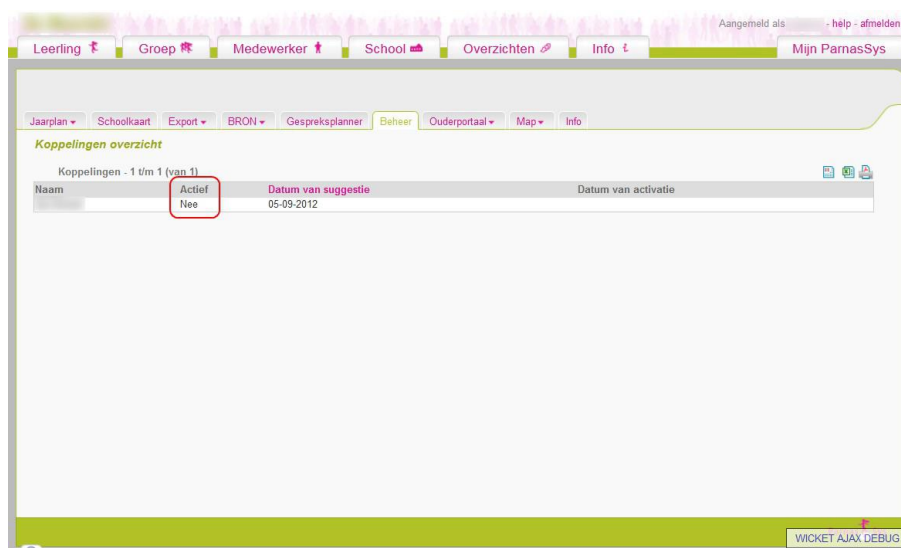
Aangemeld als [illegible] - help - afmelden

Leerling | Groep | Medewerker | School | Overzichten | Info | Mijn ParnasSys

Jaarplan ▾ | Schoolkaart | Export ▾ | BRON ▾ | Gespreksplanner | Beheer | Ouderportaal ▾ | Map ▾ | Info

Koppelingen overzicht

Koppelingen - 1 t/m 1 (van 1)

| Naam | Actief | Datum van suggestie | Datum van activatie |
|---|---|---|---|
| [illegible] | Nee | 05-09-2012 | |

WICKET AJAX DEBUG